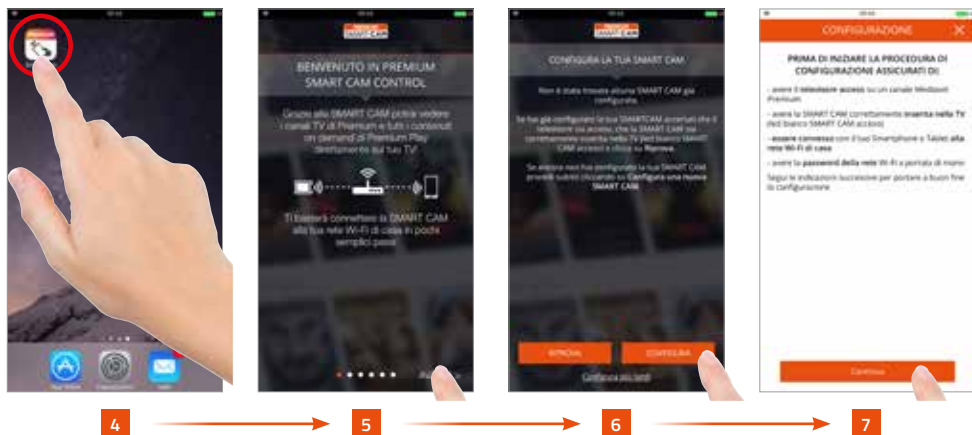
BENVENUTO IN PREMIUM SMART CAM CONTROL

Grazie alla SMART CAM potrai vedere i canali TV di Premium e tutti i contenuti on demand di Premium Play direttamente sul tuo TV!

Ti basterà connettere la SMART CAM alla tua rete Wi-Fi di casa in pochi semplici passi

CONFIGURA LA TUA SMART CAM

Non è stata trovata alcuna SMART CAM già configurata.

Se hai già configurato la tua SMARTCAM accertati che il televisore sia acceso, che la SMART CAM sia correttamente inserita nella TV (led bianco SMART CAM acceso) e clicca su Riprova.

Se ancora non hai configurato la tua SMART CAM procedi subito cliccando su Configura una nuova SMART CAM

RIPROVA

CONFIGURA

Configura più tardi

CONFIGURAZIONE

PRIMA DI INIZIARE LA PROCEDURA DI CONFIGURAZIONE ASSICURATI DI:

- avere il televisore acceso su un canale Mediaset Premium

- avere la SMART CAM correttamente inserita nella TV (led bianco SMART CAM acceso)

- essere connesso con il tuo Smartphone o Tablet alla rete Wi-Fi di casa

- avere la password della rete Wi-Fi a portata di mano

Segui le indicazioni successive per portare a buon fine la configurazione

Continua

4

5

6

7